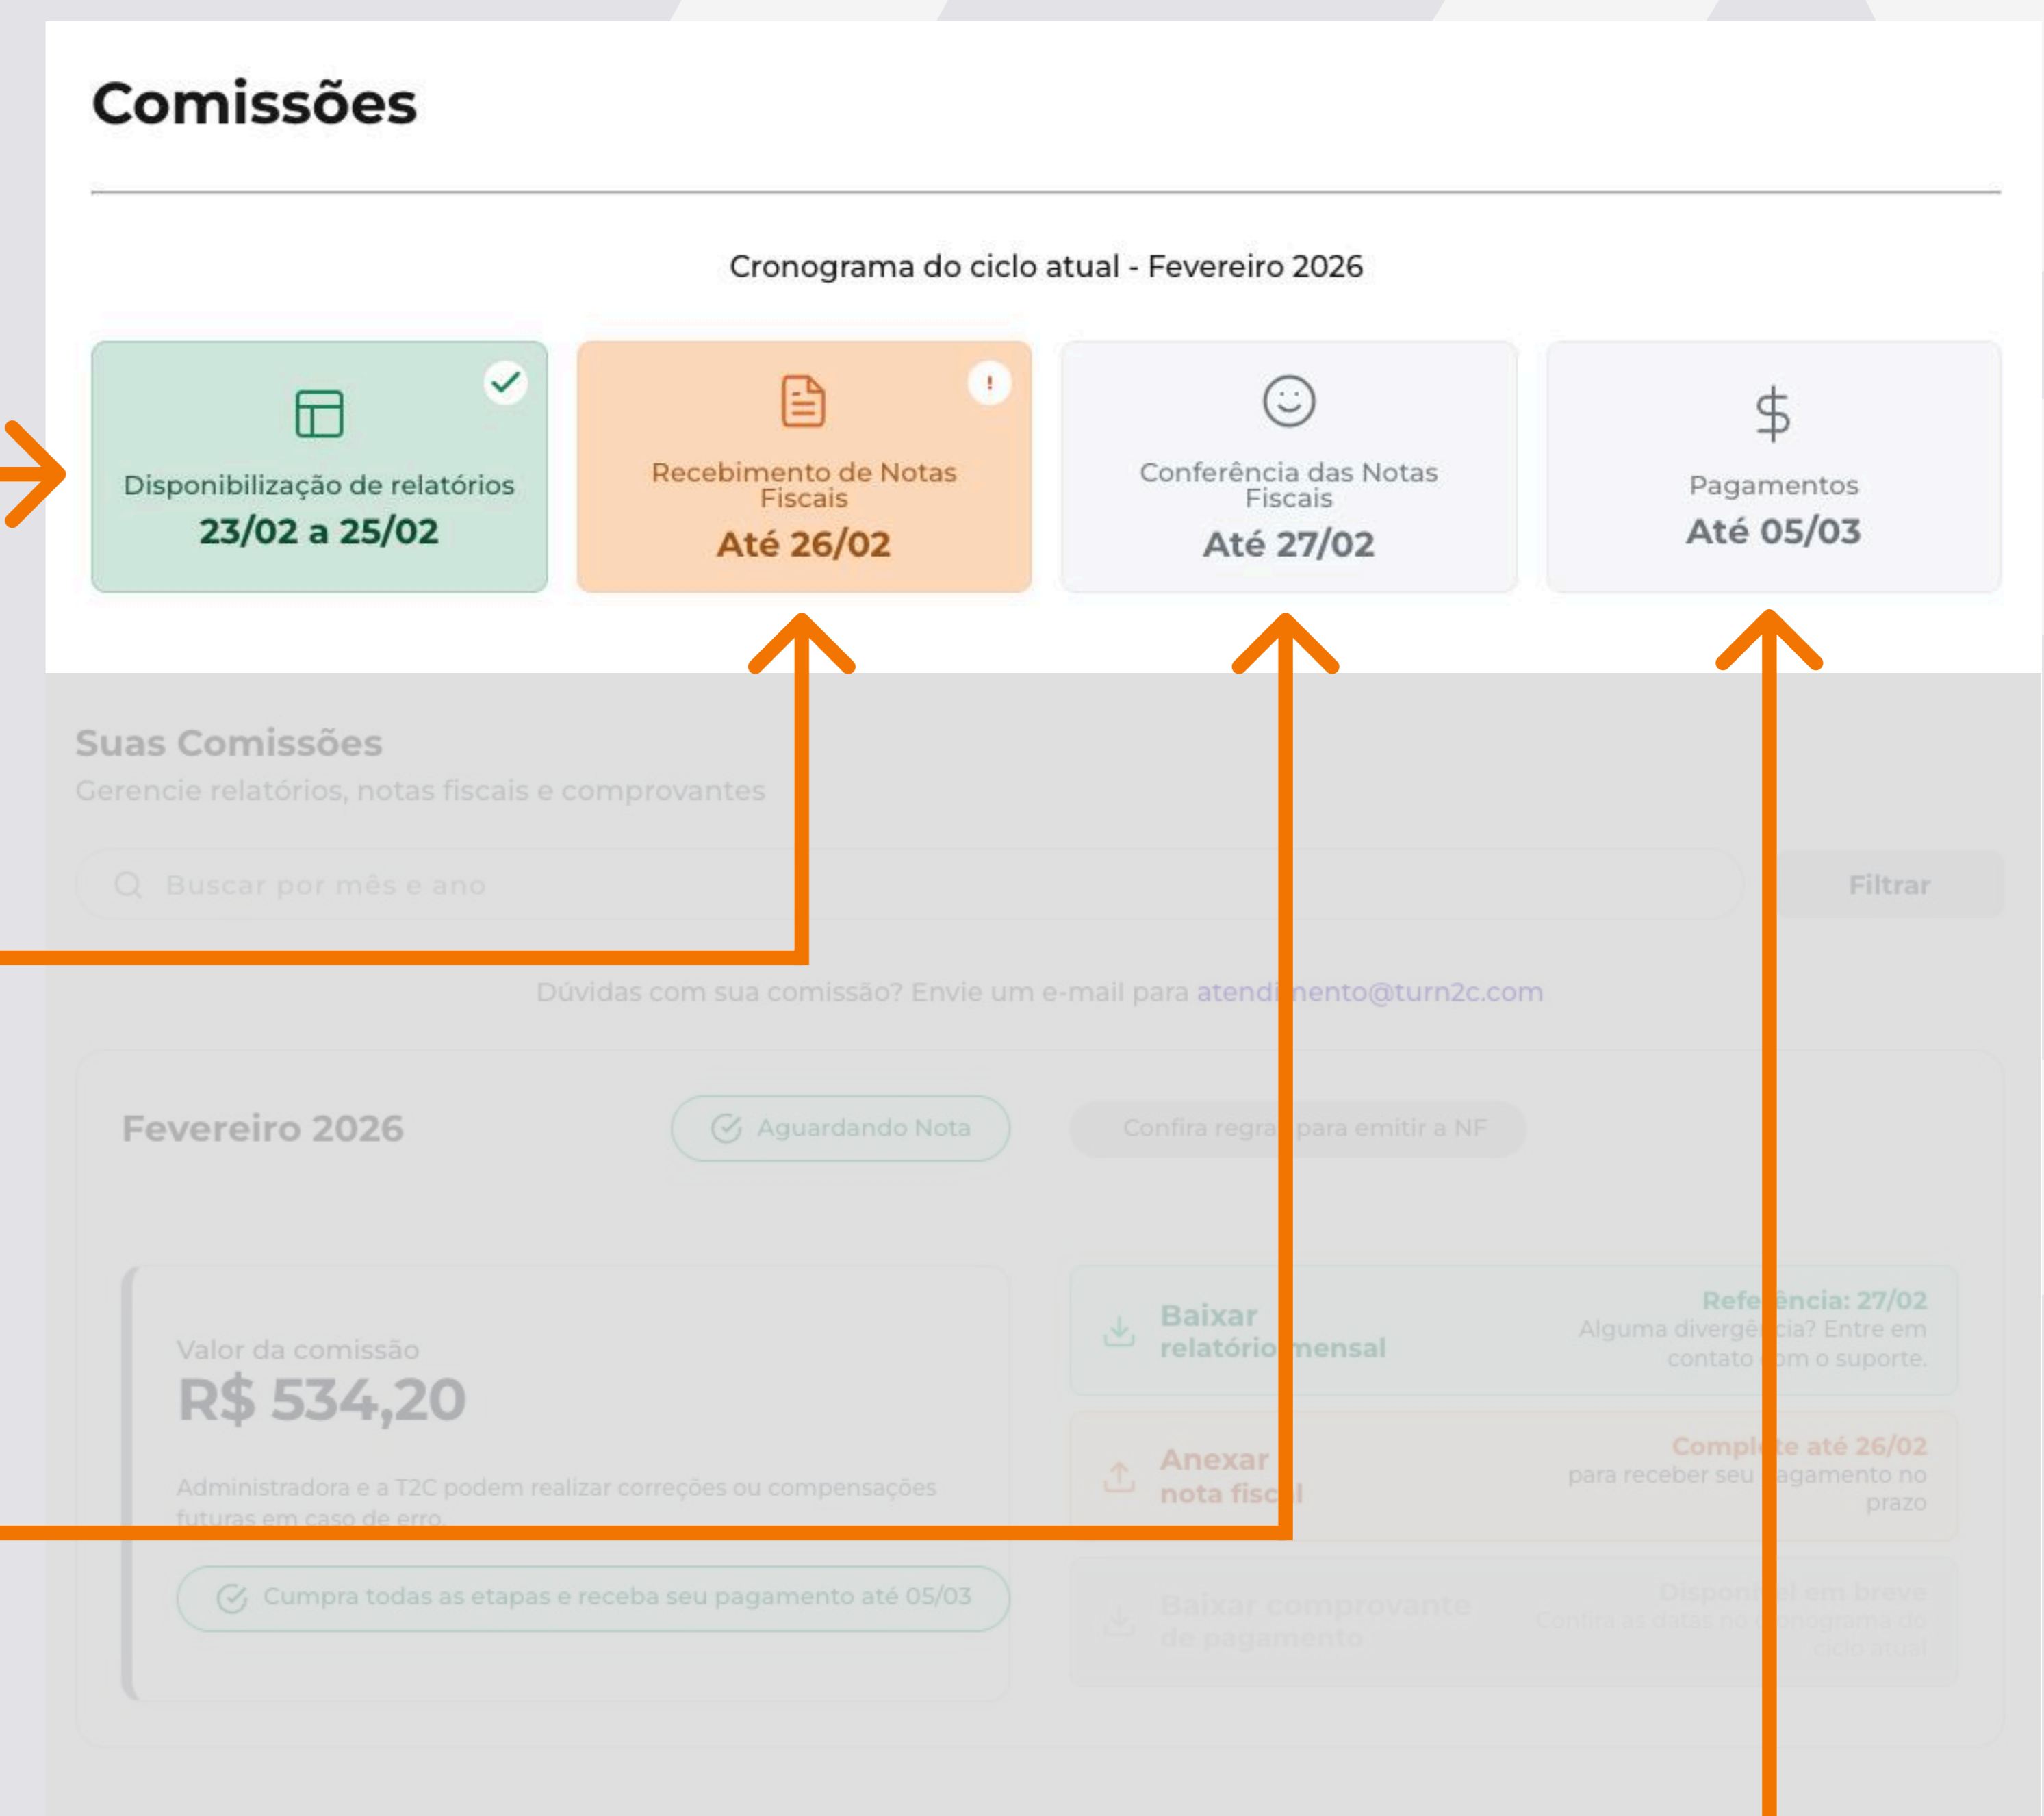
Comissões

Cronograma do ciclo atual - Fevereiro 2026

Disponibilização de relatórios
23/02 a 25/02

Recebimento de Notas Fiscais
Até 26/02

Conferência das Notas Fiscais
Até 27/02

Pagamentos
Até 05/03

Suas Comissões
Gerencie relatórios, notas fiscais e comprovantes

Buscar por mês e ano

Filtrar

Dúvidas com sua comissão? Envie um e-mail para atendi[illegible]ento@turn2c.com

Fevereiro 2026

Aguardando Nota

Confira regra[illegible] para emitir a NF

Valor da comissão
R$ 534,20

Administradora e a T2C podem realizar correções ou compensações futuras em caso de erro.

Cumpra todas as etapas e receba seu pagamento até 05/03

Baixar relatório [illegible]ensal

Refe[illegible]ência: 27/02
Alguma divergê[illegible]cia? Entre em contato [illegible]om o suporte.

Anexar nota fisc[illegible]l

Compl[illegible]te até 26/02
para receber seu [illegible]agamento no prazo

Baixar comprovante de pagamento

Disponí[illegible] em breve
Confira as datas no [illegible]onograma do ciclo atual